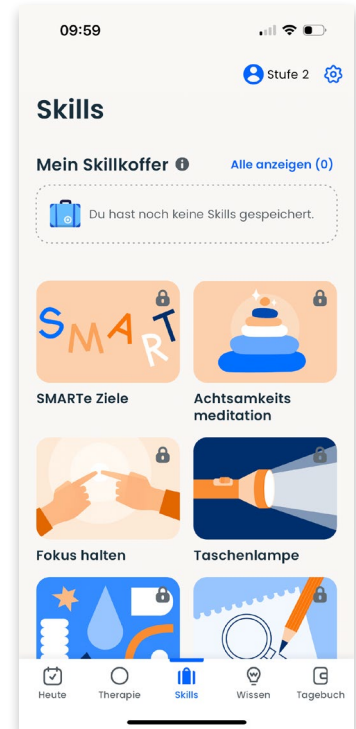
09:59

Stufe 2

Skills

Mein Skillkoffer

Alle anzeigen (0)

Du hast noch keine Skills gespeichert.

SMART

SMARTe Ziele

Achtsamkeits meditation

Fokus halten

Taschenlampe

Heute

Therapie

Skills

Wissen

Tagebuch